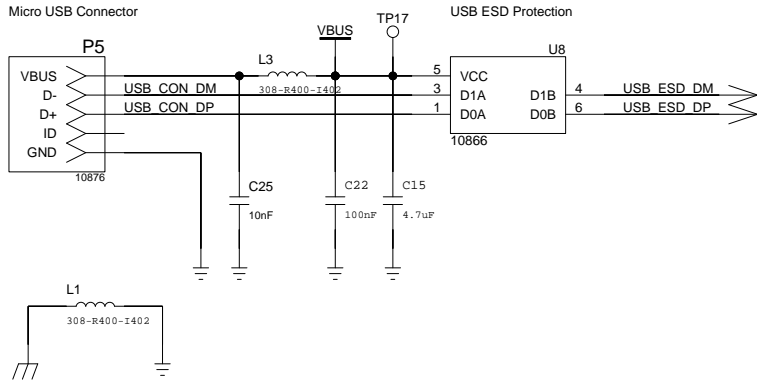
Micro USB Connector

USB ESD Protection

P5

VBUS

D-

D+

ID

GND

10876

L3

308-R400-I402

VBUS

TP17

USB_CON_DM

USB_CON_DP

5

3

1

U8

VCC

D1A

D0A

D1B

D0B

10866

4

6

USB_ESD_DM

USB_ESD_DP

C25

10nF

C22

100nF

C15

4.7uF

L1

308-R400-I402